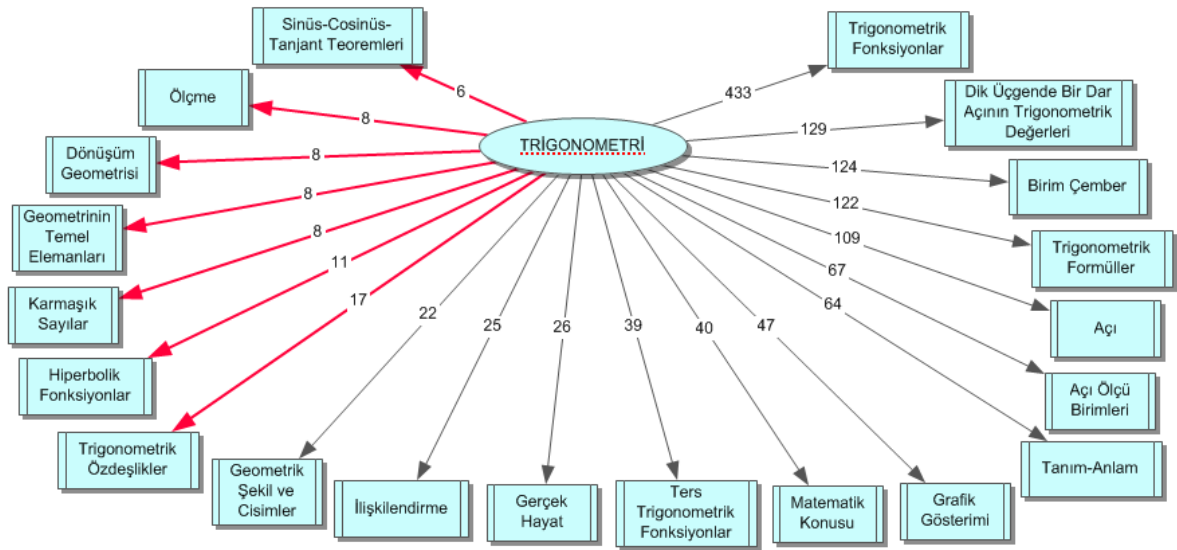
TRİGONOMETRİ

Sinüs-Cosinüs-Tanjant Teoremleri
6
Ölçme
8
Dönüşüm Geometrisi
8
Geometrinin Temel Elemanları
8
Karmaşık Sayılar
8
Hiperbolik Fonksiyonlar
11
Trigonometrik Özdeşlikler
17
Geometrik Şekil ve Cisimler
22
İlişkilendirme
25
Gerçek Hayat
26
Ters Trigonometrik Fonksiyonlar
39
Matematik Konusu
40
Grafik Gösterimi
47
Tanım-Anlam
64
Açı Ölçü Birimleri
67
Açı
109
Trigonometrik Formüller
122
Birim Çember
124
Dik Üçgende Bir Dar Açının Trigonometrik Değerleri
129
Trigonometrik Fonksiyonlar
433